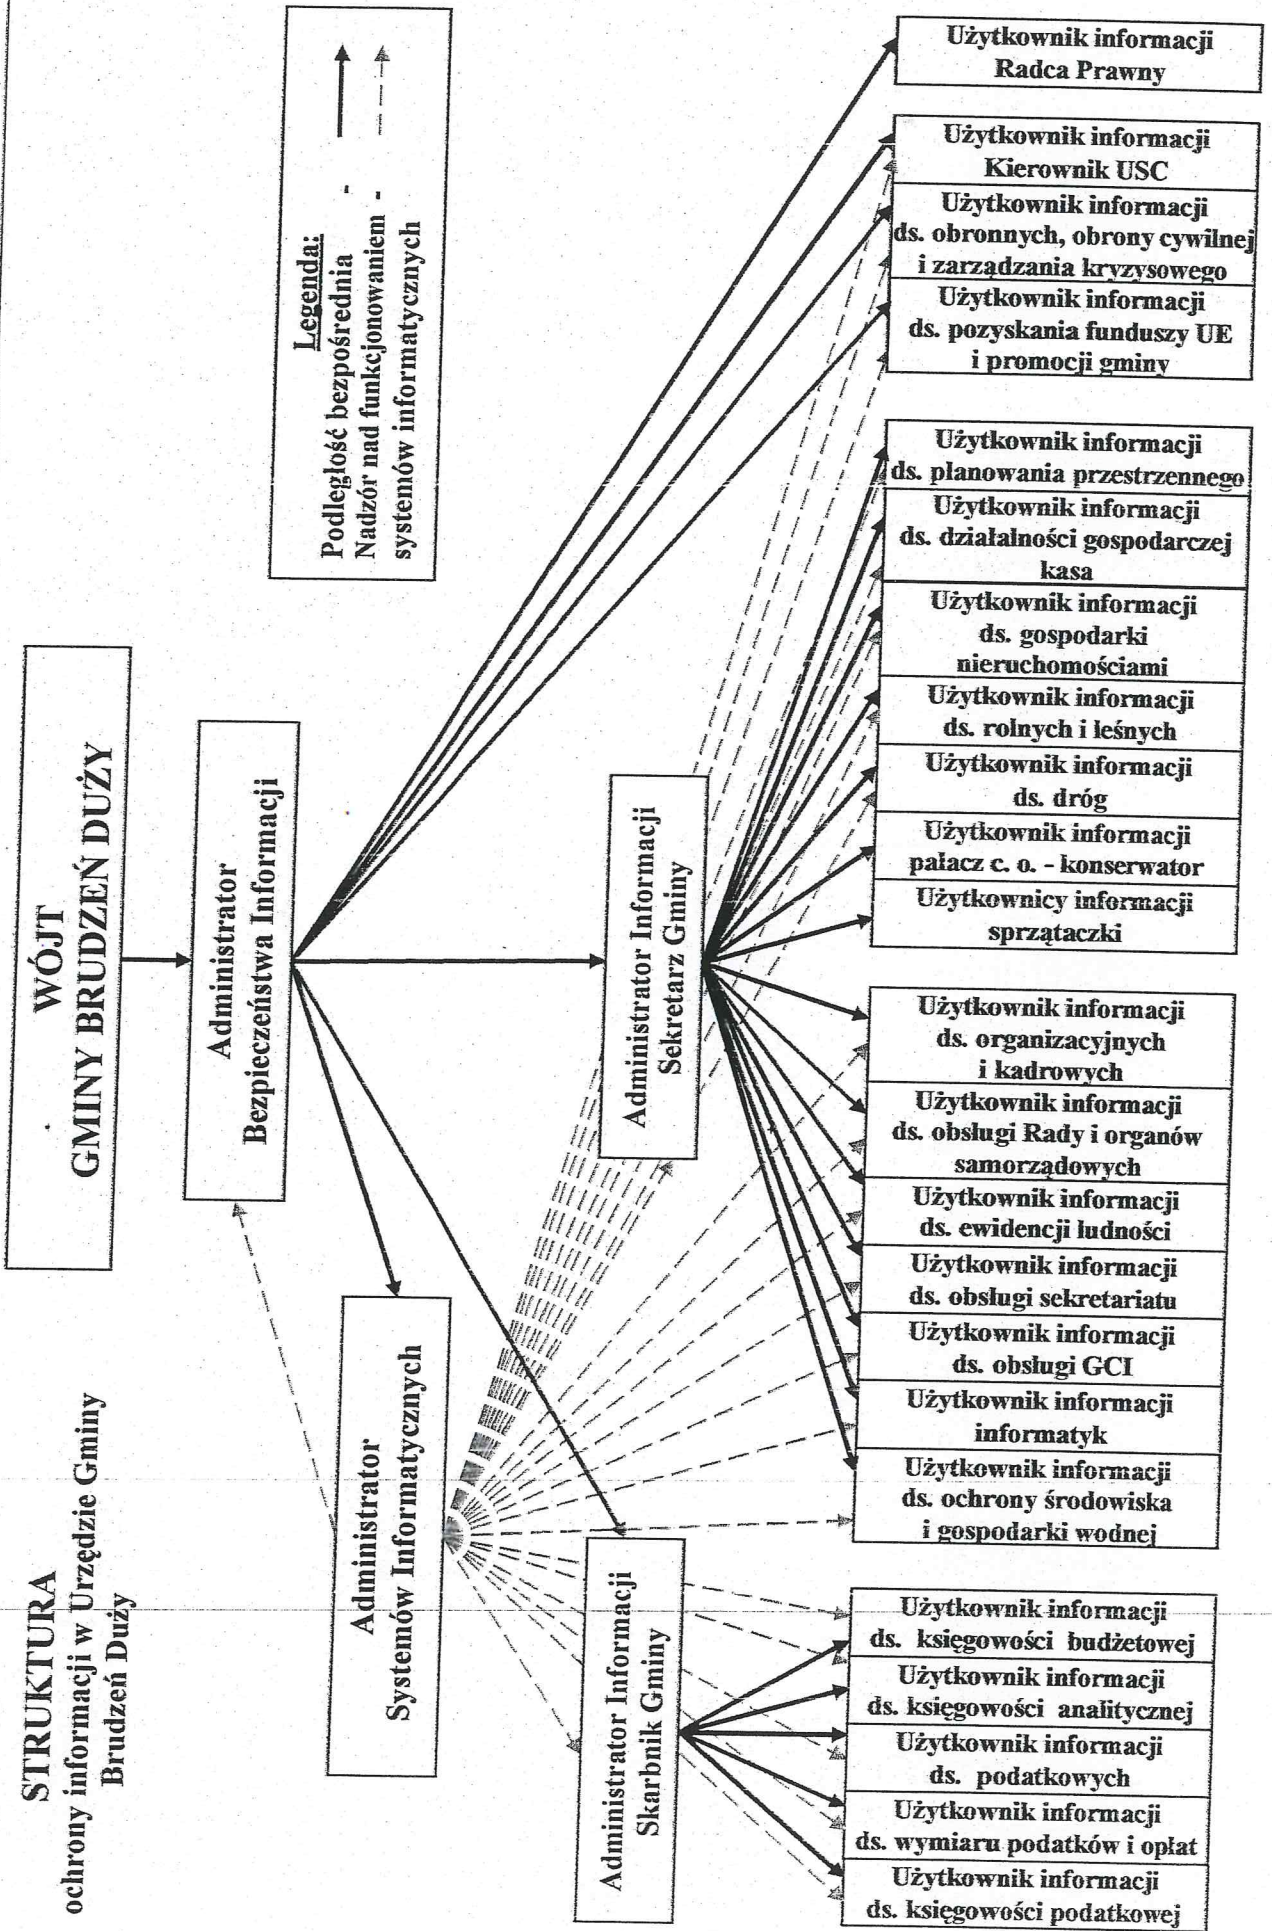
STRUKTURA
ochrony informacji w Urzędzie Gminy Brudzeń Duży

WÓJT
GMINY BRUDZEŃ DUŻY

Legenda:
Podległość bezpośrednia -
Nadzór nad funkcjonowaniem systemów informatycznych -

Administrator Bezpieczeństwa Informacji

Administrator Systemów Informatycznych

Administrator Informacji Sekretarz Gminy

Administrator Informacji Skarbnik Gminy

Użytkownik informacji Radca Prawny

Użytkownik informacji Kierownik USC

Użytkownik informacji ds. obronnych, obrony cywilnej i zarządzania kryzysowego

Użytkownik informacji ds. pozyskania funduszy UE i promocji gminy

Użytkownik informacji ds. planowania przestrzennego

Użytkownik informacji ds. działalności gospodarczej kasa

Użytkownik informacji ds. gospodarki nieruchomościami

Użytkownik informacji ds. rolnych i leśnych

Użytkownik informacji ds. dróg

Użytkownik informacji palacz c. o. - konserwator

Użytkownicy informacji sprzątaczki

Użytkownik informacji ds. organizacyjnych i kadrowych

Użytkownik informacji ds. obsługi Rady i organów samorządowych

Użytkownik informacji ds. ewidencji ludności

Użytkownik informacji ds. obsługi sekretariatu

Użytkownik informacji ds. obsługi GCI

Użytkownik informacji informatyk

Użytkownik informacji ds. ochrony środowiska i gospodarki wodnej

Użytkownik informacji ds. księgowości budżetowej

Użytkownik informacji ds. księgowości analitycznej

Użytkownik informacji ds. podatkowych

Użytkownik informacji ds. wymiaru podatków i opłat

Użytkownik informacji ds. księgowości podatkowej